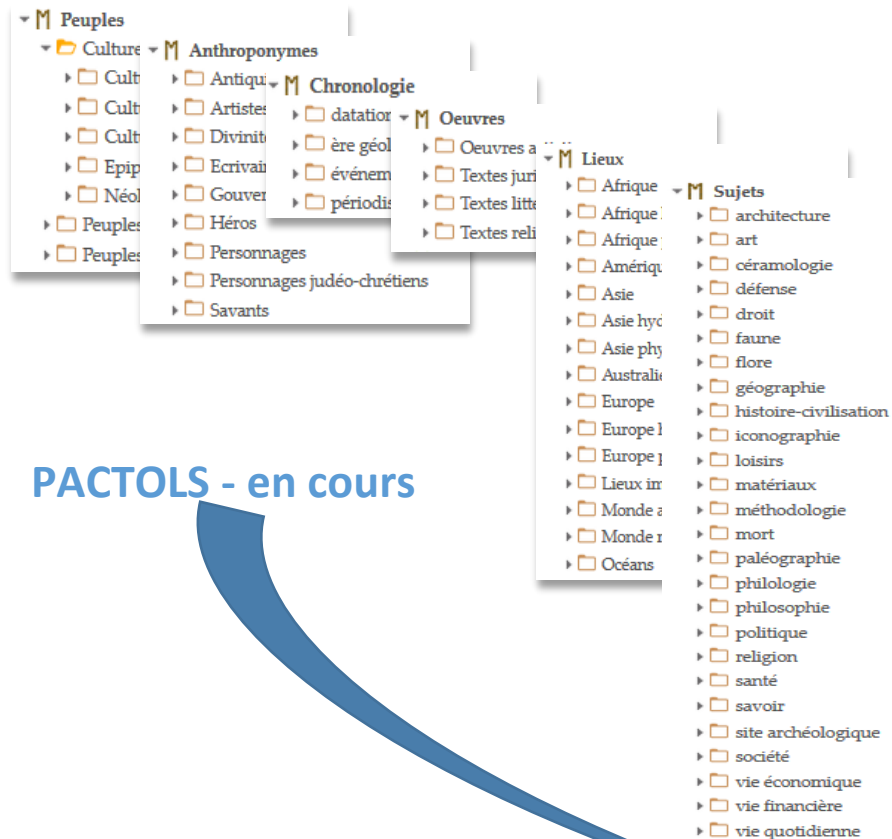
Peuples
Culture
Cult
Cult
Cult
Epip
Néol
Peuples
Peuples

Anthroponymes
Antiqu
Artistes
Divinit
Ecrivain
Gouver
Héros
Personnages
Personnages judéo-chrétiens
Savants

Chronologie
datation
ère géol
événem
périodis

Oeuvres
Oeuvres a
Textes juri
Textes litte
Textes reli

Lieux
Afrique
Afrique
Afrique
Amériqu
Asie
Asie hyd
Asie phy
Australie
Europe
Europe
Europe
Lieux im
Monde a
Monde r
Océans

Sujets
architecture
art
céramologie
défense
droit
faune
flore
géographie
histoire-civilisation
iconographie
loisirs
matériaux
méthodologie
mort
paléographie
philologie
philosophie
politique
religion
santé
savoir
site archéologique
société
vie économique
vie financière
vie quotidienne

PACTOLS - en cours